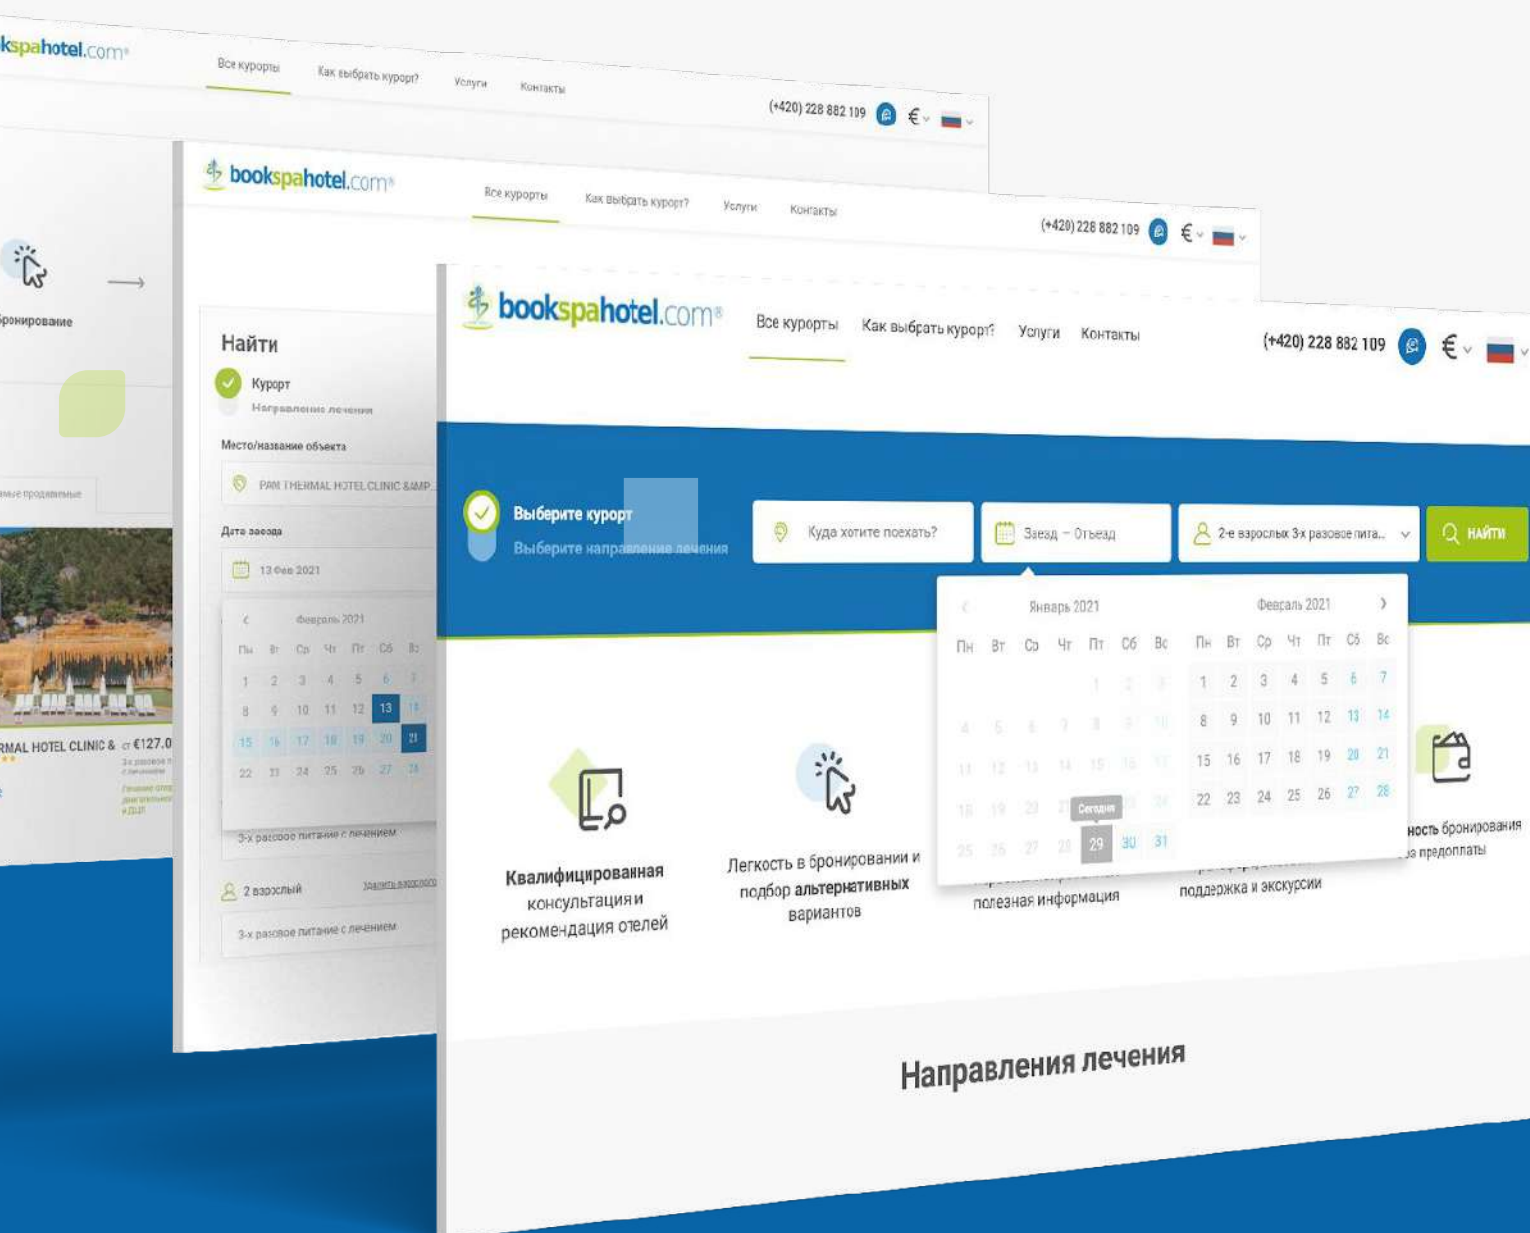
kspahotel.com

Все курорты Как выбрать курорт? Услуги Контакты

(+420) 228 882 109 €

бронирование

bookspahotel.com

Все курорты Как выбрать курорт? Услуги Контакты

(+420) 228 882 109 €

Найти

Курорт

Направление лечения

Место/название объекта

PAM THERMAL HOTEL CLINIC &AMP...

Дата заезда

13 Фев 2021

Февраль 2021

| Пн | Вт | Ср | Чт | Пт | Сб | Вс |
|---|---|---|---|---|---|---|
| 1 | 2 | 3 | 4 | 5 | 6 | 7 |
| 8 | 9 | 10 | 11 | 12 | 13 | 14 |
| 15 | 16 | 17 | 18 | 19 | 20 | 21 |
| 22 | 23 | 24 | 25 | 26 | 27 | 28 |

3-х разовое питание с лечением

2 взрослый

Удалить взрослого

3-х разовое питание с лечением

RMAL HOTEL CLINIC & от €127.0

bookspahotel.com

Все курорты Как выбрать курорт? Услуги Контакты

(+420) 228 882 109 €

Выберите курорт

Выберите направление лечения

Куда хотите поехать?

Заезд – Отъезд

2-е взрослых 3-х разовое пита...

НАЙТИ

Январь 2021

| Пн | Вт | Ср | Чт | Пт | Сб | Вс |
|---|---|---|---|---|---|---|
| | | | | 1 | 2 | 3 |
| 4 | 5 | 6 | 7 | 8 | 9 | 10 |
| 11 | 12 | 13 | 14 | 15 | 16 | 17 |
| 18 | 19 | 20 | 21 | 22 | 23 | 24 |
| 25 | 26 | 27 | 28 | 29 | 30 | 31 |

Сегодня

Февраль 2021

| Пн | Вт | Ср | Чт | Пт | Сб | Вс |
|---|---|---|---|---|---|---|
| 1 | 2 | 3 | 4 | 5 | 6 | 7 |
| 8 | 9 | 10 | 11 | 12 | 13 | 14 |
| 15 | 16 | 17 | 18 | 19 | 20 | 21 |
| 22 | 23 | 24 | 25 | 26 | 27 | 28 |

Квалифицированная консультация и рекомендация отелей

Легкость в бронировании и подбор альтернативных вариантов

полезная информация

поддержка и экскурсии

ность бронирования за предоплаты

Направления лечения